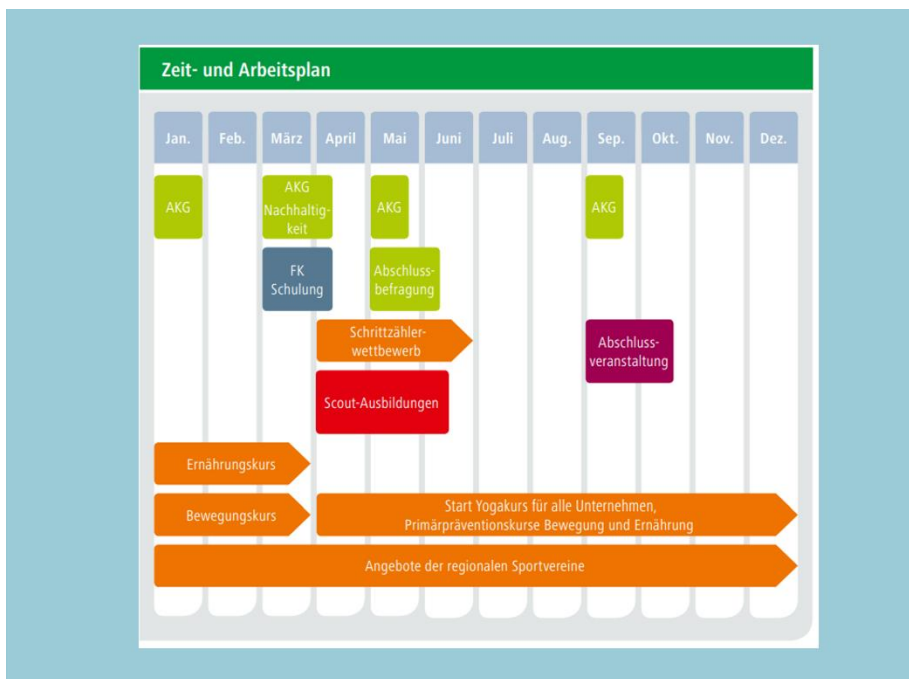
Zeit- und Arbeitsplan

Jan. Feb. März April Mai Juni Juli Aug. Sep. Okt. Nov. Dez.

AKG

AKG Nachhaltigkeit

AKG

AKG

FK Schulung

Abschlussbefragung

Schrittzählerwettbewerb

Abschlussveranstaltung

Scout-Ausbildungen

Ernährungskurs

Bewegungskurs

Start Yogakurs für alle Unternehmen, Primärpräventionskurse Bewegung und Ernährung

Angebote der regionalen Sportvereine